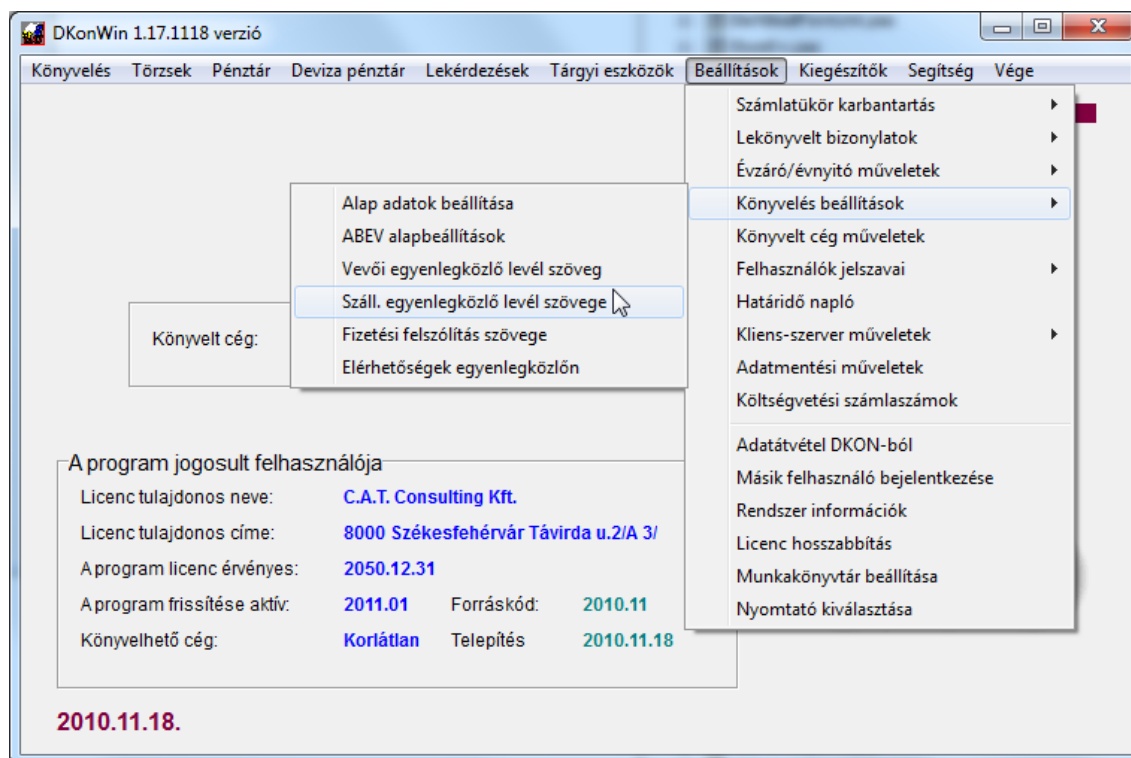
DKonWin 1.17.1118 verzió

Könyvelés Törzsek Pénztár Deviza pénztár Lekérdezések Tárgyi eszközök Beállítások Kiegészítők Segítség Vége

Számlatükör karbantartás
Lekönyvelt bizonylatok
Évzáró/évnyitó műveletek
Könyvelés beállítások
Könyvelt cég műveletek
Felhasználók jelszavai
Határidő napló
Kliens-szerver műveletek
Adatmentési műveletek
Költségvetési számlaszámok
Adatátvétel DKON-ból
Másik felhasználó bejelentkezése
Rendszer információk
Licenc hosszabbítás
Munkakönyvtár beállítása
Nyomtató kiválasztása

Alap adatok beállítása
ABEV alapbeállítások
Vevői egyenlegközlő levél szöveg
Száll. egyenlegközlő levél szövege
Fizetési felszólítás szövege
Elérhetőségek egyenlegközlőn

Könyvelt cég:

A program jogosult felhasználója
Licenc tulajdonos neve: C.A.T. Consulting Kft.
Licenc tulajdonos címe: 8000 Székesfehérvár Távirda u.2/A 3/
A program licenc érvényes: 2050.12.31
A program frissítése aktív: 2011.01 Forráskód: 2010.11
Könyvelhető cég: Korlátlan Telepítés 2010.11.18

2010.11.18.